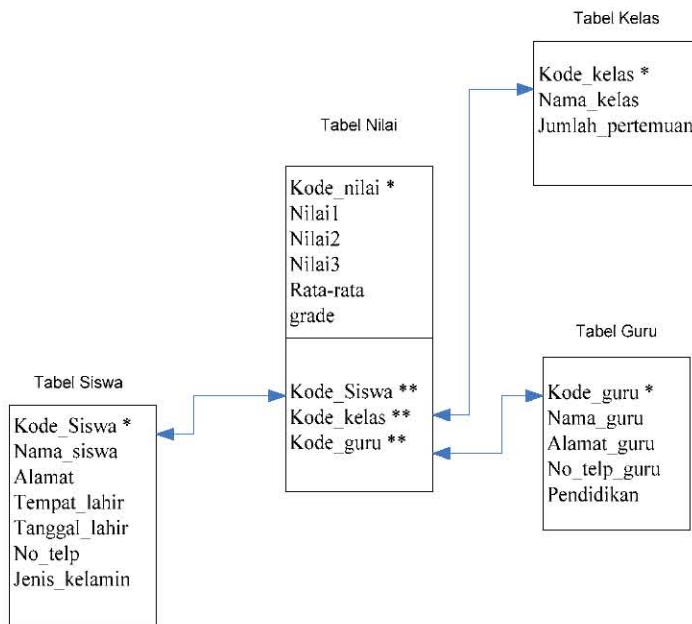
Tabel Kelas

Kode_kelas *
Nama_kelas
Jumlah_pertemuan

Tabel Nilai

Kode_nilai *
Nilai1
Nilai2
Nilai3
Rata-rata
grade

Kode_Siswa **
Kode_kelas **
Kode_guru **

Tabel Guru

Kode_guru *
Nama_guru
Alamat_guru
No_telp_guru
Pendidikan

Tabel Siswa

Kode_Siswa *
Nama_siswa
Alamat
Tempat_lahir
Tanggal_lahir
No_telp
Jenis_kelamin